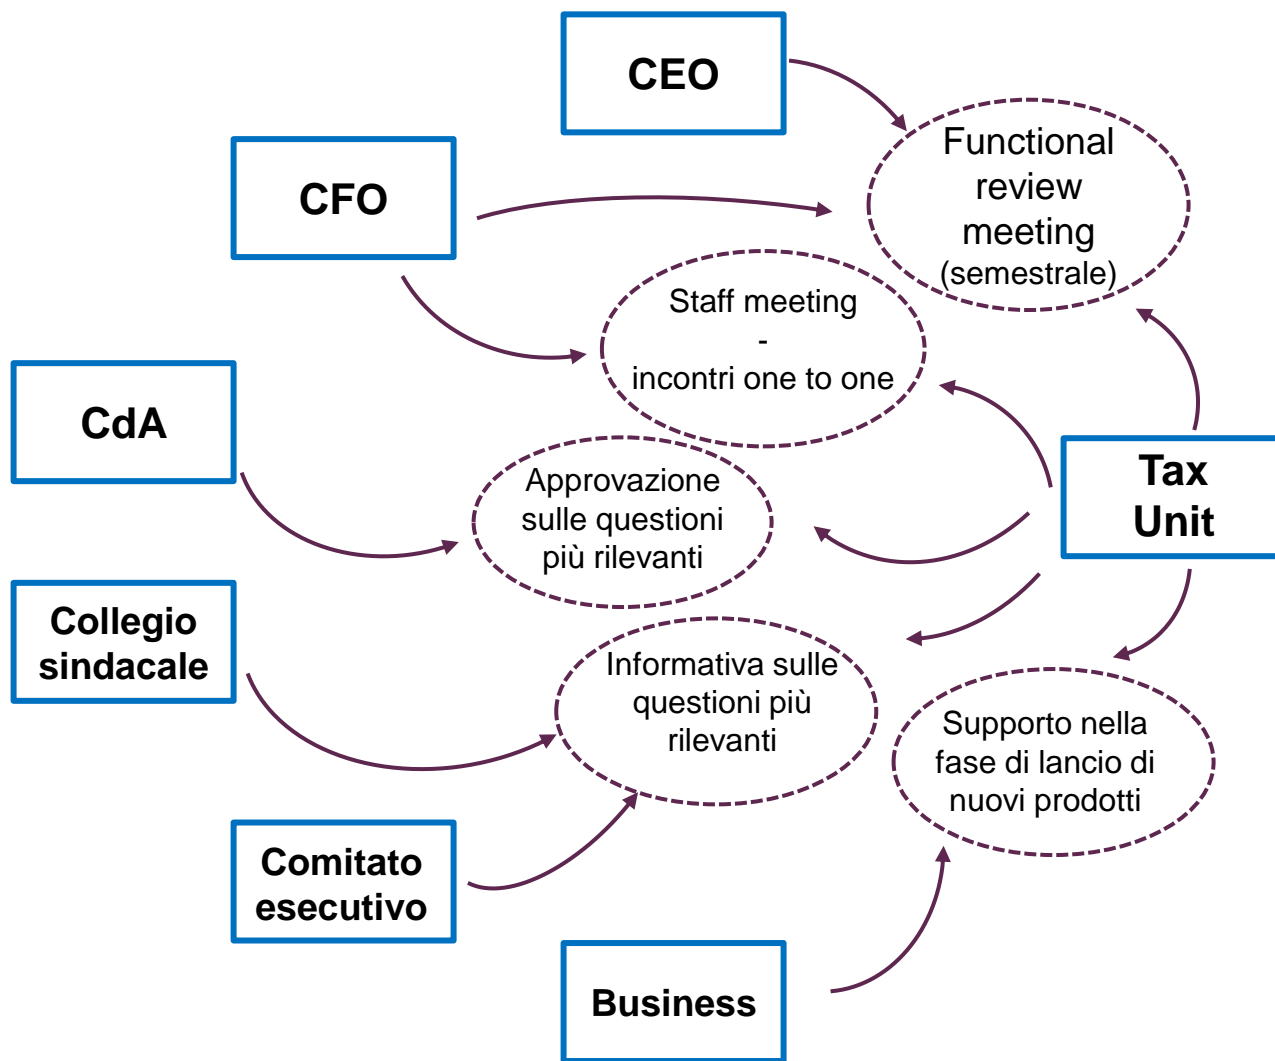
CEO

Functional review meeting (semestrale)

CFO

Staff meeting - incontri one to one

CdA

Approvazione sulle questioni più rilevanti

Tax Unit

Collegio sindacale

Informativa sulle questioni più rilevanti

Supporto nella fase di lancio di nuovi prodotti

Comitato esecutivo

Business